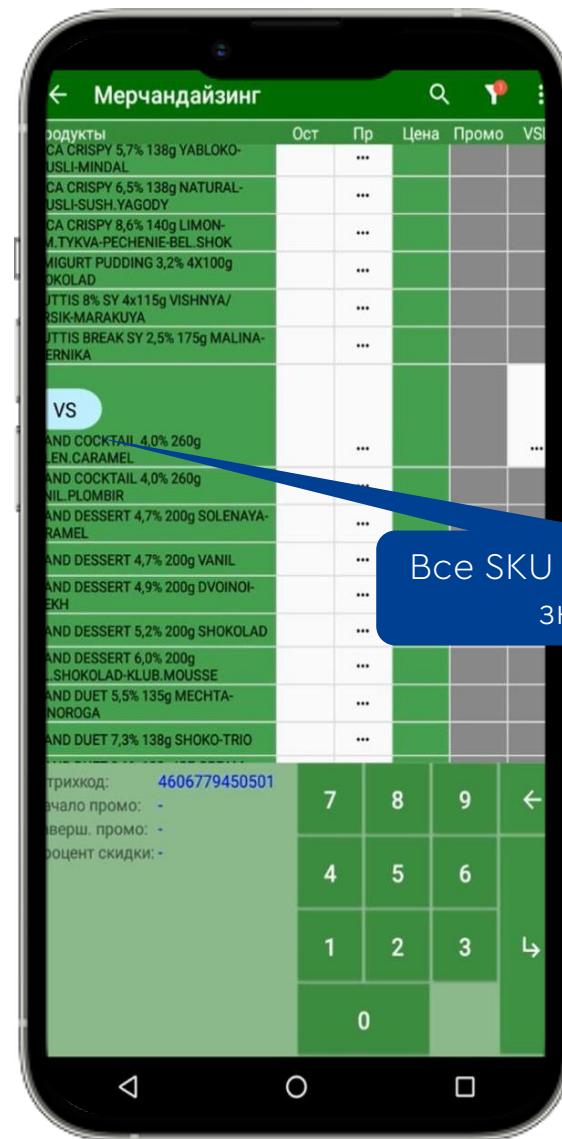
← Мерчандайзинг

| одукты | Ост | Пр | Цена | Промо | VSI |
|---|---|---|---|---|---|
| CA CRISPY 5,7% 138g YABLOKO-USLI-MINDAL | | ••• | | | |
| CA CRISPY 6,5% 138g NATURAL-USLI-SUSH.YAGODY | | ••• | | | |
| CA CRISPY 8,6% 140g LIMON-M.TYKVA-PECHENIE-BEL.SHOK | | ••• | | | |
| MIGURT PUDDING 3,2% 4X100g OKOLAD | | ••• | | | |
| UTTIS 8% SY 4x115g VISHNYA/RSIK-MARAKUYA | | ••• | | | |
| UTTIS BREAK SY 2,5% 175g MALINA-ERNIKA | | ••• | | | |
| VS | | | | | |
| AND COCKTAIL 4,0% 260g LEN.CARAMEL | | ••• | | | ••• |
| AND COCKTAIL 4,0% 260g NIL.PLOMBIR | | ••• | | | |
| AND DESSERT 4,7% 200g SOLENAYA-RAMEL | | ••• | | | |
| AND DESSERT 4,7% 200g VANIL | | ••• | | | |
| AND DESSERT 4,9% 200g DVOINOI-EKH | | ••• | | | |
| AND DESSERT 5,2% 200g SHOKOLAD | | ••• | | | |
| AND DESSERT 6,0% 200g .SHOKOLAD-KLUB.MOUSSE | | ••• | | | |
| AND DUET 5,5% 135g MECHTA-NOROGA | | ••• | | | |
| AND DUET 7,3% 138g SHOKO-TRIO | | ••• | | | |

Все SKU
зн

трихкод: 4606779450501
ачало промо: -
верш. промо: -
роцент скидки: -

7 8 9 ←
4 5 6
1 2 3 ↳
0